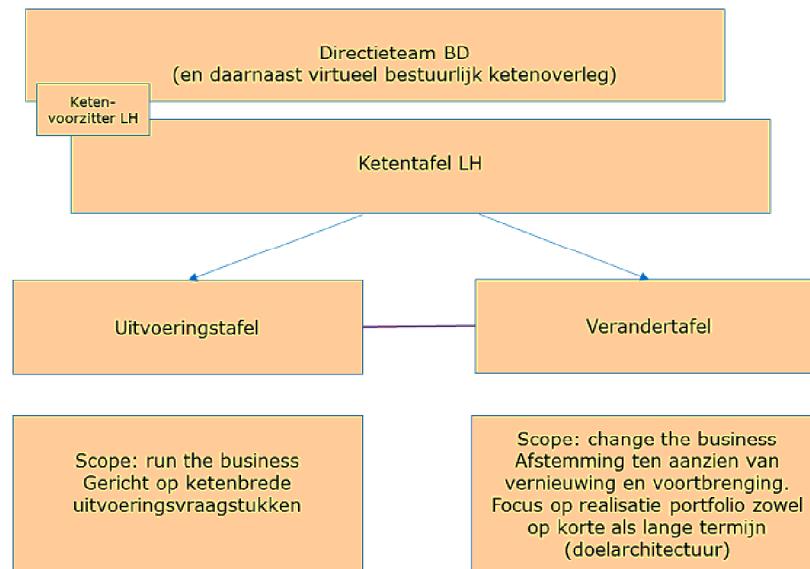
Directieteam BD
(en daarnaast virtueel bestuurlijk ketenoverleg)

Keten-voorzitter LH

Ketentafel LH

Uitvoeringstafel

Verandertafel

Scope: run the business
Gericht op ketenbrede uitvoeringsvraagstukken

Scope: change the business
Afstemming ten aanzien van vernieuwing en voortbrenging.
Focus op realisatie portfolio zowel op korte als lange termijn (doelarchitectuur)